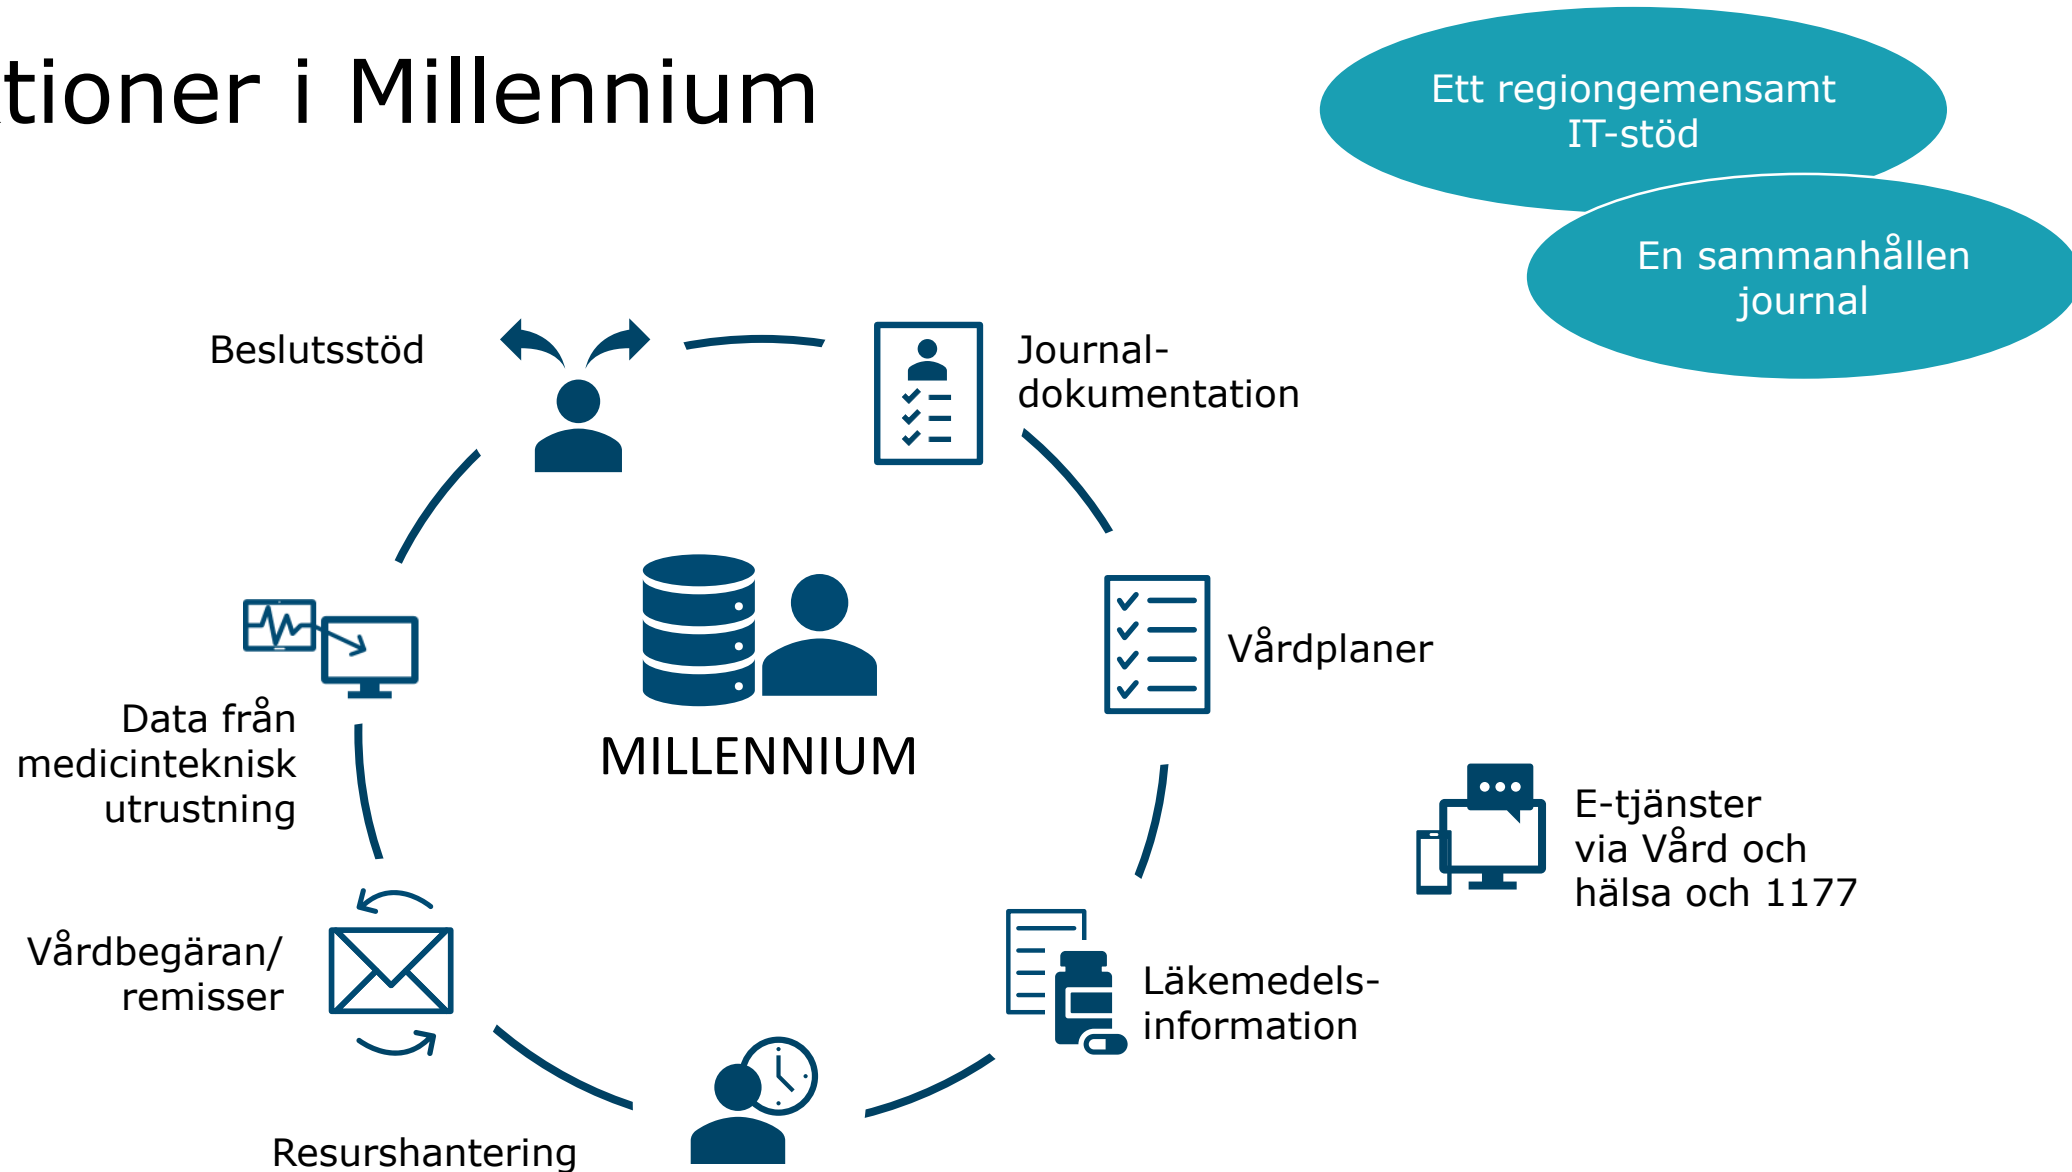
tioner i Millennium

Ett regiongemensamt IT-stöd

En sammanhållen journal

Beslutsstöd

Journal-dokumentation

MILLENNIUM

Vårdplaner

Data från medicinteknisk utrustning

E-tjänster via Vård och hälsa och 1177

Vårdbegäran/ remisser

Läkemedels-information

Resurshantering